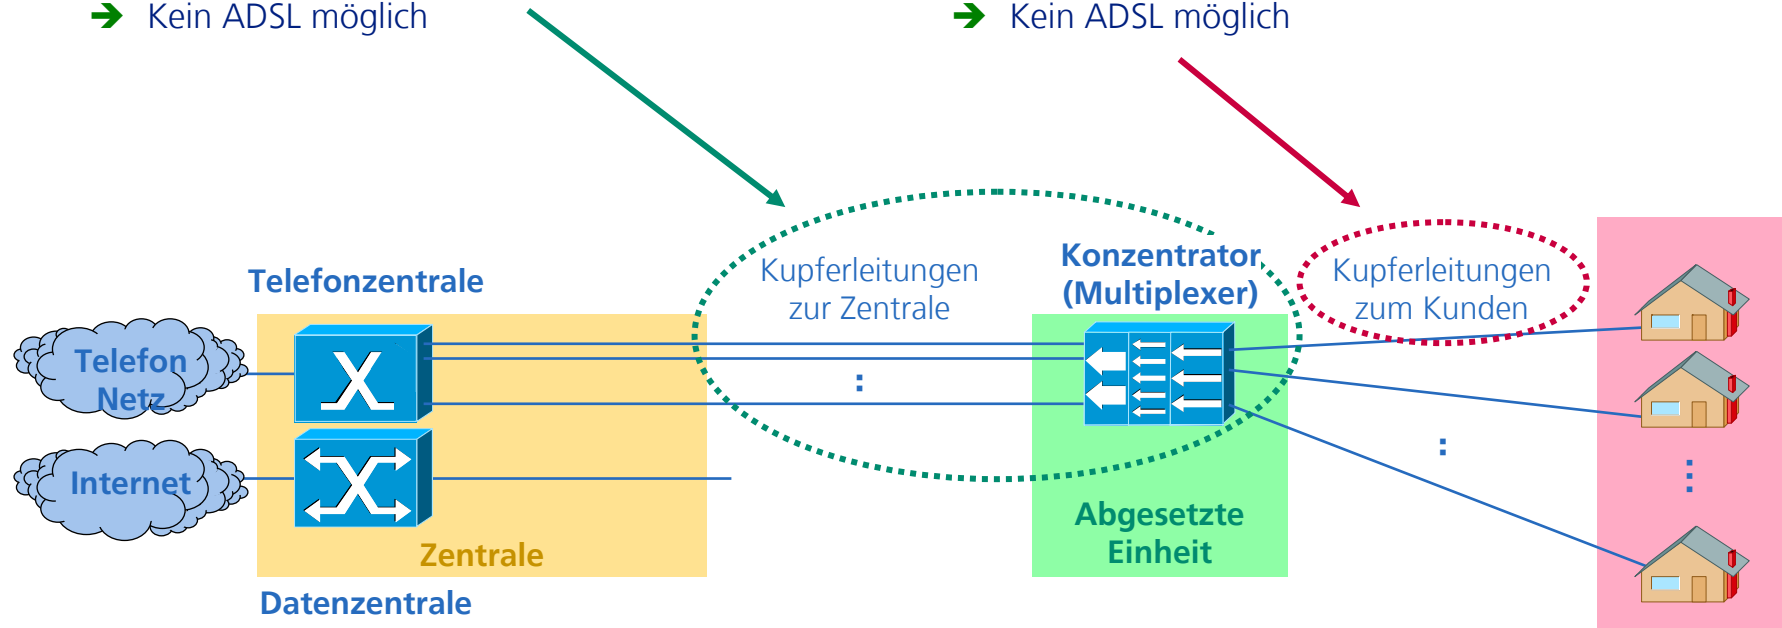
➔ Kein ADSL möglich

➔ Kein ADSL möglich

Telefonzentrale

Kupferleitungen zur Zentrale

Konzentrator (Multiplexer)

Kupferleitungen zum Kunden

Telefon Netz

Internet

:

:

:

Zentrale

Abgesetzte Einheit

Datenzentrale